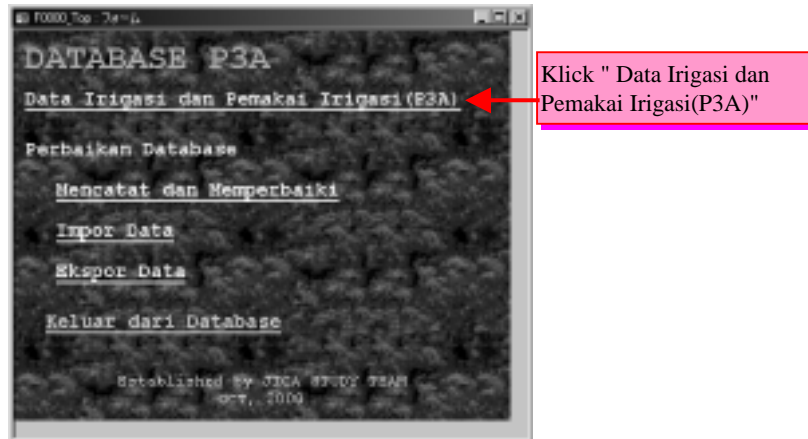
F0000_Top : フォーム

DATABASE P3A

Data Irigasi dan Pemakai Irigasi(P3A)

Perbaikan Database

Mencatat dan Memperbaiki

Impor Data

Ekspor Data

Keluar dari Database

Established by JICA STUDY TEAM
OCT, 2000

Klick " Data Irigasi dan Pemakai Irigasi(P3A)"